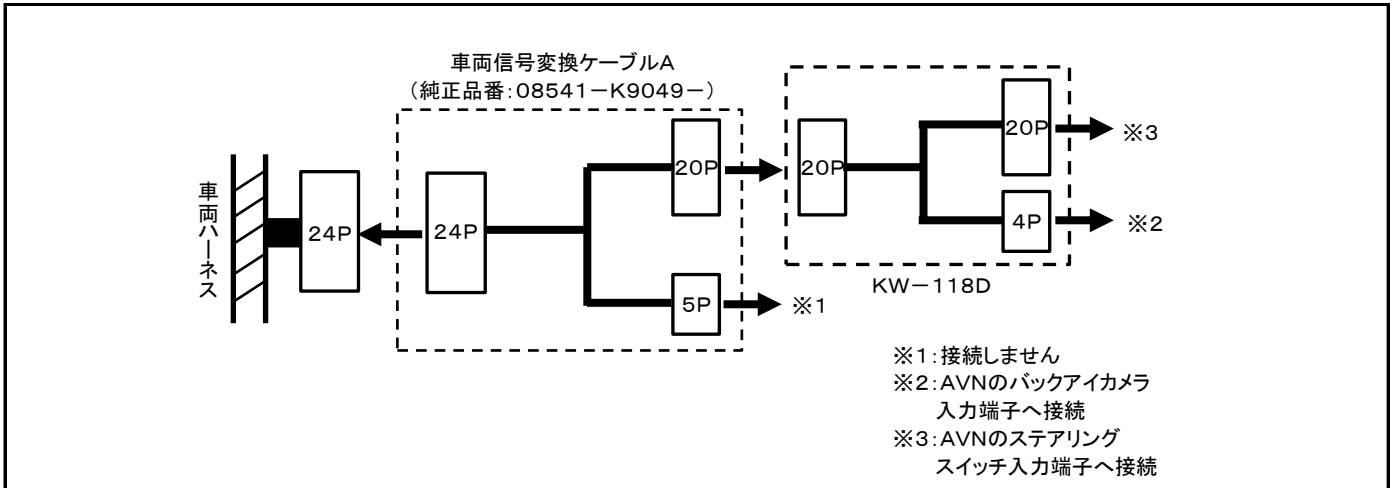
車両信号変換ケーブルA
（純正品番:08541－K9049－）

車両ハーネス

24P

24P

20P

5P

※1

20P

20P

※3

4P

※2

KW－118D

※1：接続しません
※2：AVNのバックアイカメラ入力端子へ接続
※3：AVNのステアリングスイッチ入力端子へ接続